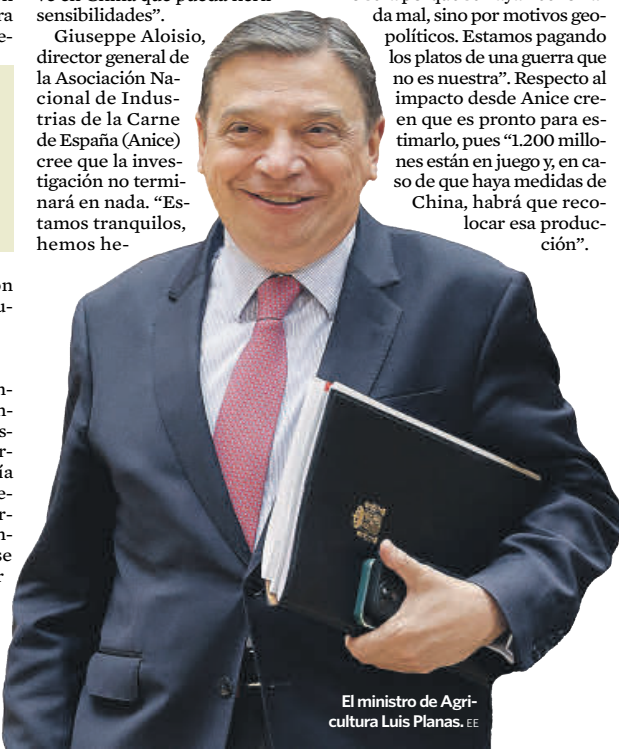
sensibilidades".

Giuseppe Aloisio, director general de la Asociación Nacional de Industrias de la Carne de España (Anice) cree que la investigación no terminará en nada. "Estamos tranquilos, hemos he-

da mal, sino por motivos geopolíticos. Estamos pagando los platos de una guerra que no es nuestra". Respecto al impacto desde Anice creen que es pronto para estimarlo, pues "1.200 millones están en juego y, en caso de que haya medidas de China, habrá que recolocar esa producción".

El ministro de Agricultura Luis Planas. EE